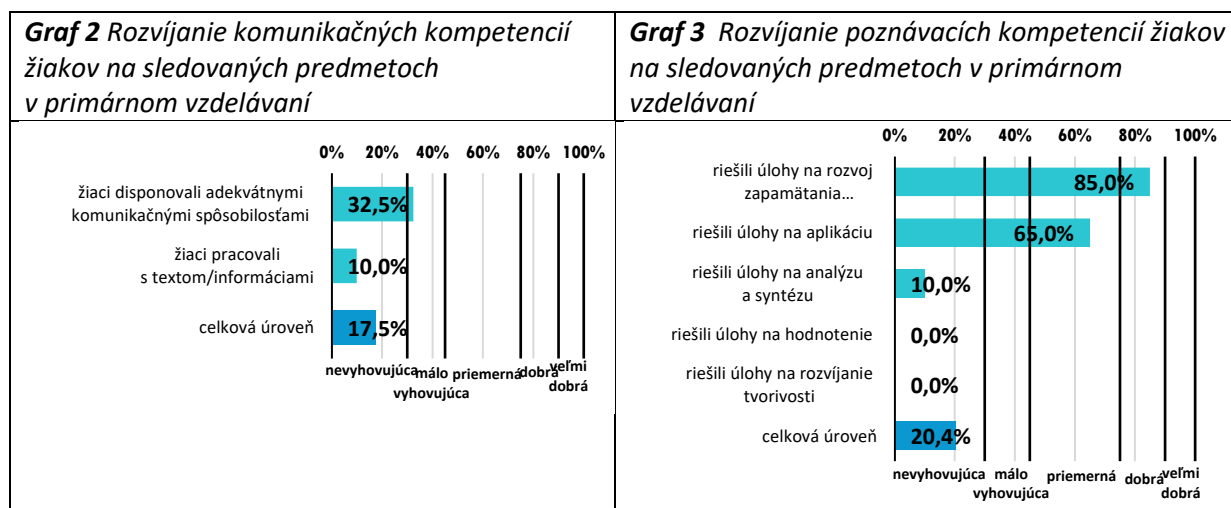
**Graf 2** Rozvíjanie komunikačných kompetencií žiakov na sledovaných predmetoch v primárnom vzdelávaní

0% 20% 40% 60% 80% 100%

žiaci disponovali adekvátnymi komunikačnými spôsobilosťami 32,5%

žiaci pracovali s textom/informáciami 10,0%

celková úroveň 17,5%

nevyhovujúca málo vyhovujúca priemerná dobrá veľmi dobrá

**Graf 3** Rozvíjanie poznávacích kompetencií žiakov na sledovaných predmetoch v primárnom vzdelávaní

0% 20% 40% 60% 80% 100%

riešili úlohy na rozvoj zapamätania… 85,0%

riešili úlohy na aplikáciu 65,0%

riešili úlohy na analýzu a syntézu 10,0%

riešili úlohy na hodnotenie 0,0%

riešili úlohy na rozvíjanie tvorivosti 0,0%

celková úroveň 20,4%

nevyhovujúca málo vyhovujúca priemerná dobrá veľmi dobrá